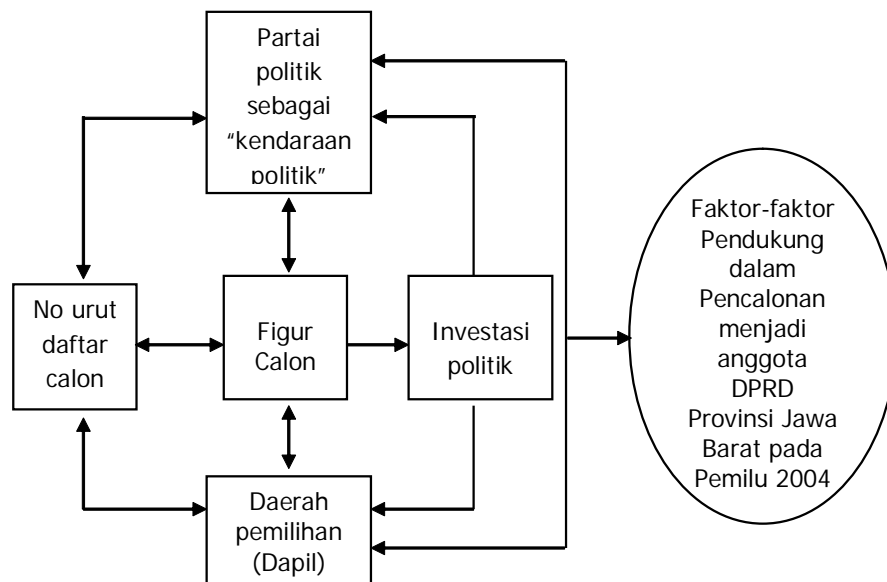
Partai politik sebagai "kendaraan politik"

No urut daftar calon

Figur Calon

Investasi politik

Daerah pemilihan (Dapil)

Faktor-faktor Pendukung dalam Pencalonan menjadi anggota DPRD Provinsi Jawa Barat pada Pemilu 2004